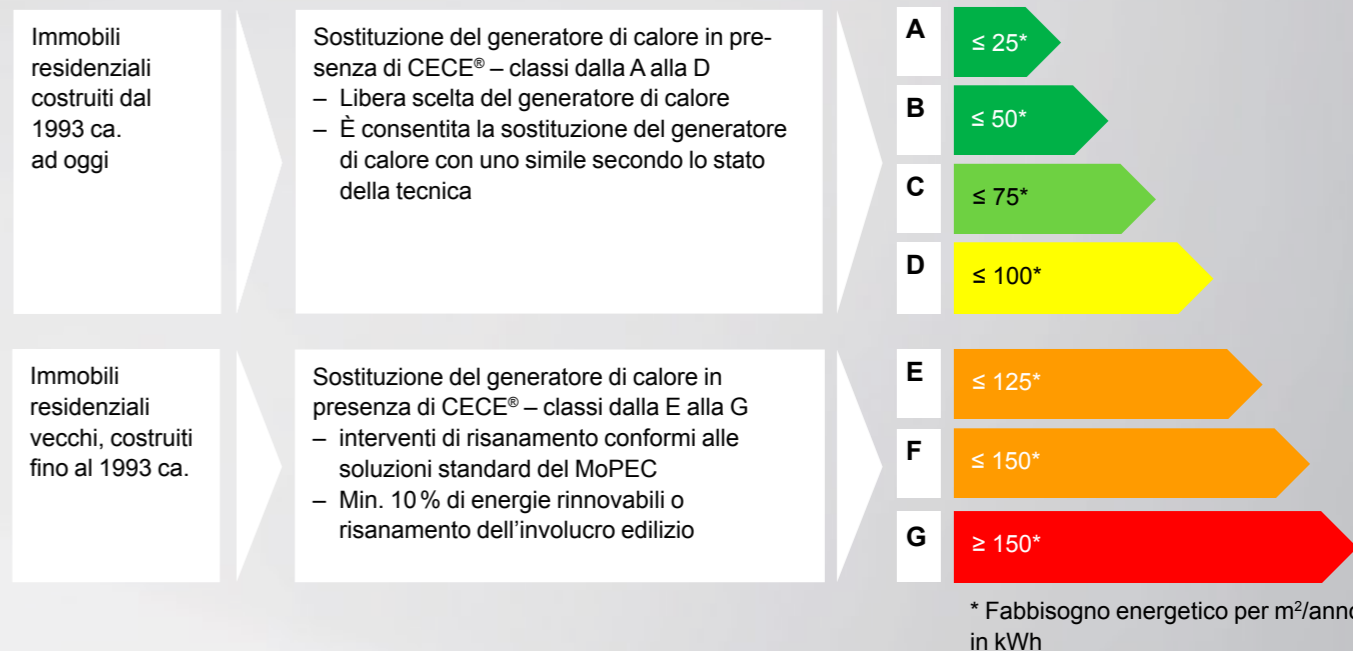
Immobili residenziali costruiti dal 1993 ca. ad oggi

Sostituzione del generatore di calore in presenza di CECE® – classi dalla A alla D
– Libera scelta del generatore di calore
– È consentita la sostituzione del generatore di calore con uno simile secondo lo stato della tecnica

A ≤ 25*
B ≤ 50*
C ≤ 75*
D ≤ 100*

Immobili residenziali vecchi, costruiti fino al 1993 ca.

Sostituzione del generatore di calore in presenza di CECE® – classi dalla E alla G
– interventi di risanamento conformi alle soluzioni standard del MoPEC
– Min. 10 % di energie rinnovabili o risanamento dell’involucro edilizio

E ≤ 125*
F ≤ 150*
G ≥ 150*

* Fabbisogno energetico per $m^2$/ann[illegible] in kWh